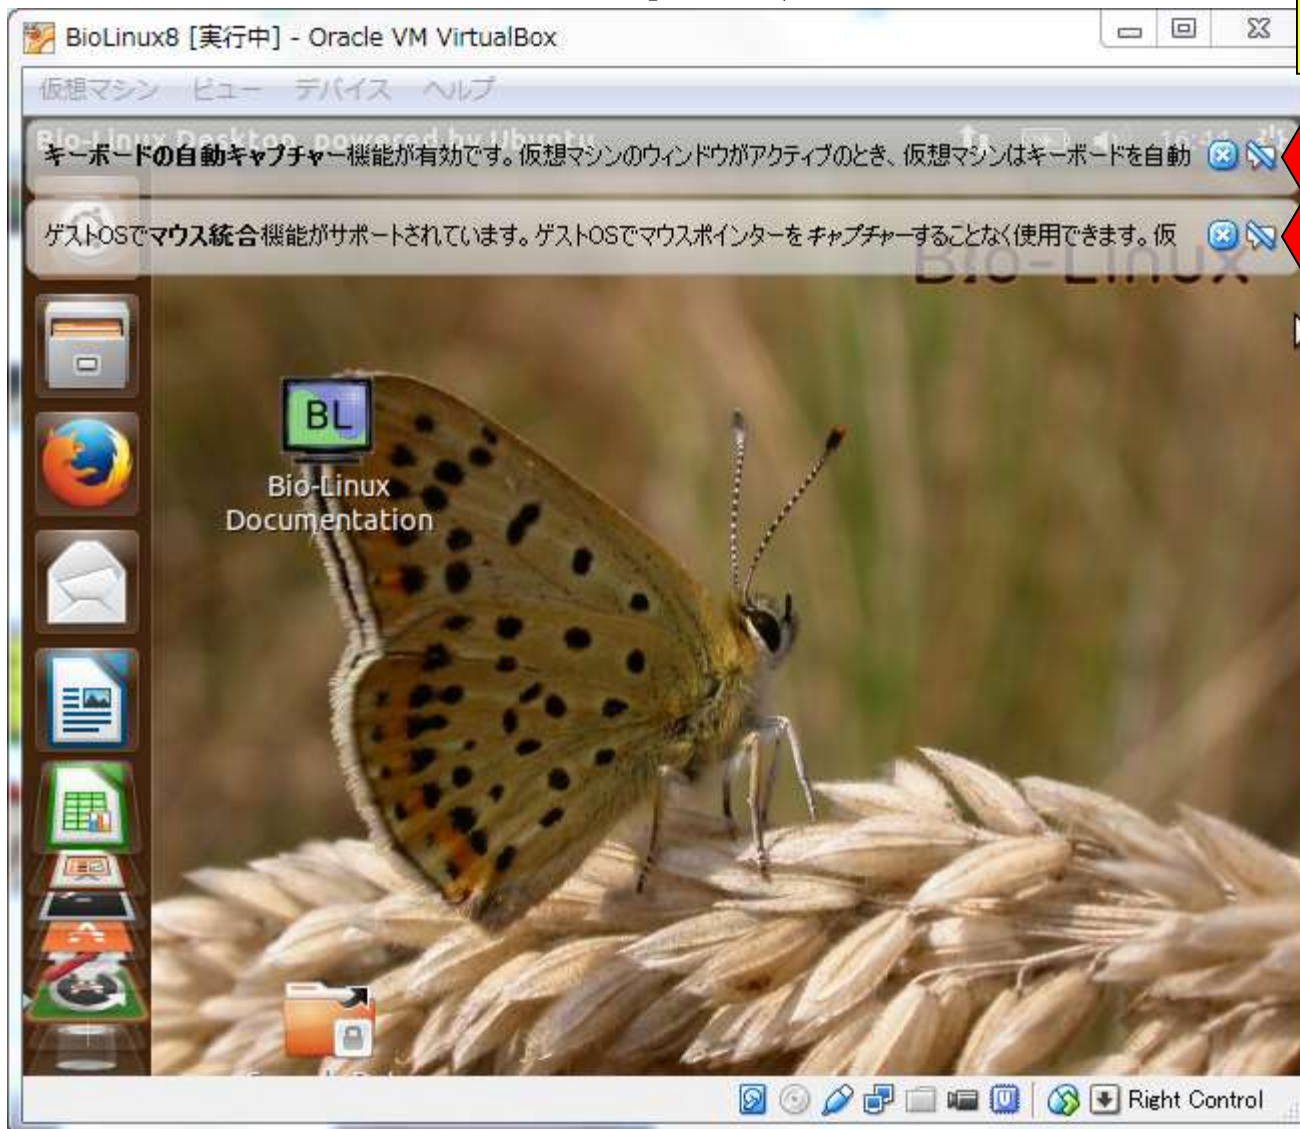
BioLinux8 [実行中] - Oracle VM VirtualBox

仮想マシン ビュー デバイス ヘルプ

Bio-Linux Desktop, powered by Ubuntu

キーボードの自動キャプチャー機能が有効です。仮想マシンのウィンドウがアクティブのとき、仮想マシンはキーボードを自動

ゲストOSでマウス統合機能がサポートされています。ゲストOSでマウスポインターをキャプチャーすることなく使用できます。仮

Bio-Linux

BL

Bio-Linux Documentation

Right Control